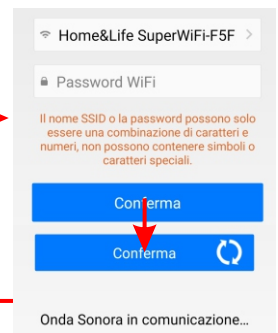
Home&Life SuperWiFi-F5F

Password WiFi

Il nome SSID o la password possono solo essere una combinazione di caratteri e numeri, non possono contenere simboli o caratteri speciali.

Conferma

Conferma

Onda Sonora in comunicazione...